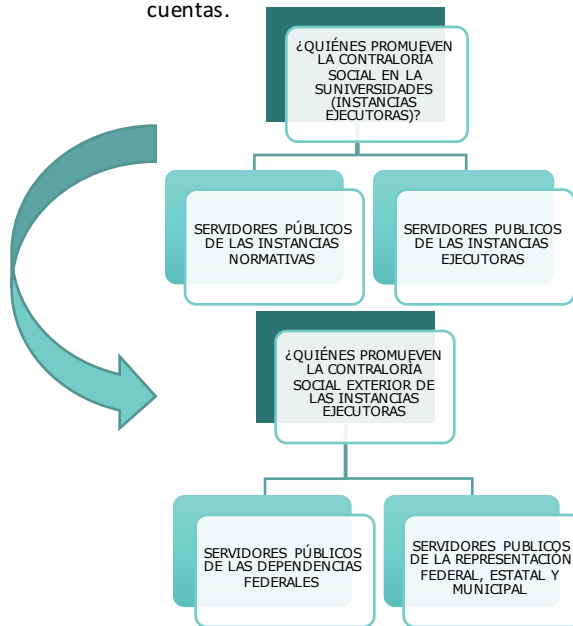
cuentas.

¿QUIÉNES PROMUEVEN LA CONTRALORÍA SOCIAL EN LA SUNIVERSIDADES (INSTANCIAS EJECUTORAS)?

SERVIDORES PÚBLICOS DE LAS INSTANCIAS NORMATIVAS

SERVIDORES PUBLICOS DE LAS INSTANCIAS EJECUTORAS

¿QUIÉNES PROMUEVEN LA CONTRALORÍA SOCIAL EXTERIOR DE LAS INSTANCIAS EJECUTORAS

SERVIDORES PÚBLICOS DE LAS DEPENDENCIAS FEDERALES

SERVIDORES PUBLICOS DE LA REPRESENTACIÓN FEDERAL, ESTATAL Y MUNICIPAL